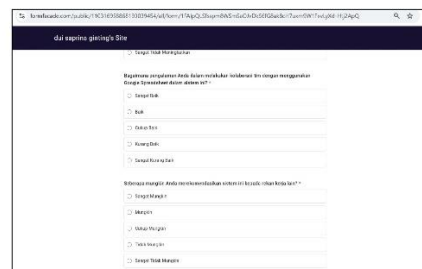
formfacade.com/public/113618035868133039454/all/form/1FAIpQLSbugmBWSmSaCifvDtc5EfG8ao3c/?usm=SW1?wLy8d-H-j24pQ

dui saprina ginting's Site

Sangat Tidak Meningkatkan

Bagaimana pengalaman Anda dalam melakukan kolaborasi tim dengan menggunakan Google Spreadsheet dalam sistem ini? *

Sangat Baik

Baik

Cukup Baik

Kurang Baik

Sangat Kurang Baik

Seberapa mungkin Anda merekomendasikan sistem ini kepada rekan kerja lain? *

Sangat Mungkin

Mungkin

Cukup Mungkin

Tidak Mungkin

Sangat Tidak Mungkin